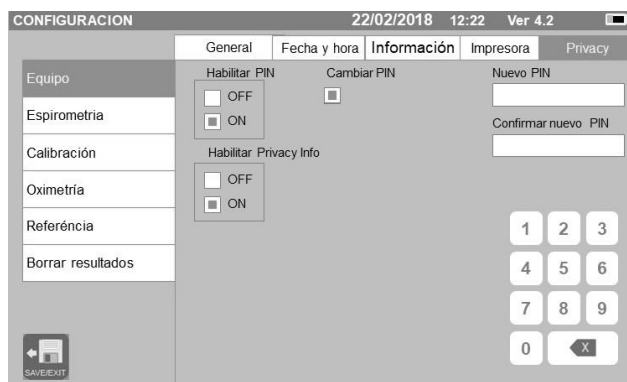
CONFIGURACION 22/02/2018 12:22 Ver 4.2

General | Fecha y hora | Información | Impresora | Privacy

Equipo
Espirometria
Calibración
Oximetría
Referéncia
Borrar resultados

SAVE/EXIT

Habilitar PIN
OFF
ON

Cambiar PIN

Nuevo PIN

Confirmar nuevo PIN

Habilitar Privacy Info
OFF
ON

1 2 3
4 5 6
7 8 9
0 X